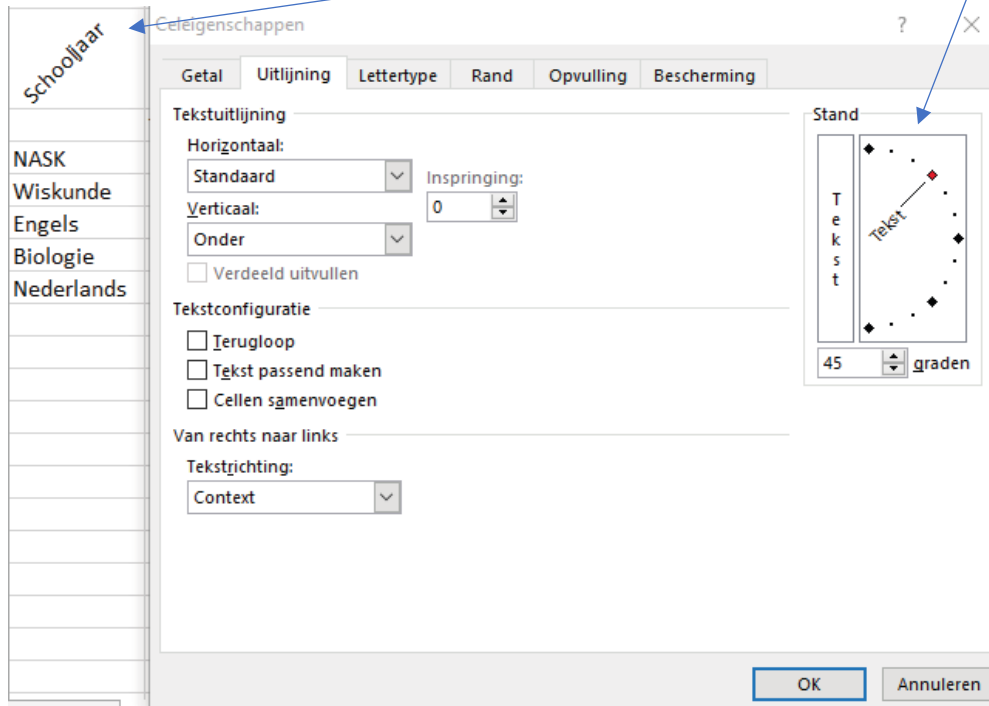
Schooljaar

NASK
Wiskunde
Engels
Biologie
Nederlands

Celeigenschappen

?

Getal | Uitlijning | Lettertype | Rand | Opvulling | Bescherming

Tekstuitlijning

Horizontaal:
Standaard

Inspringing:
0

Verticaal:
Onder

Verdeeld uitvullen

Tekstconfiguratie

Terugloop

Tekst passend maken

Cellen samenvoegen

Van rechts naar links

Tekstrichting:
Context

Stand

T
e
k
s
t

Tekst

45 graden

OK

Annuleren